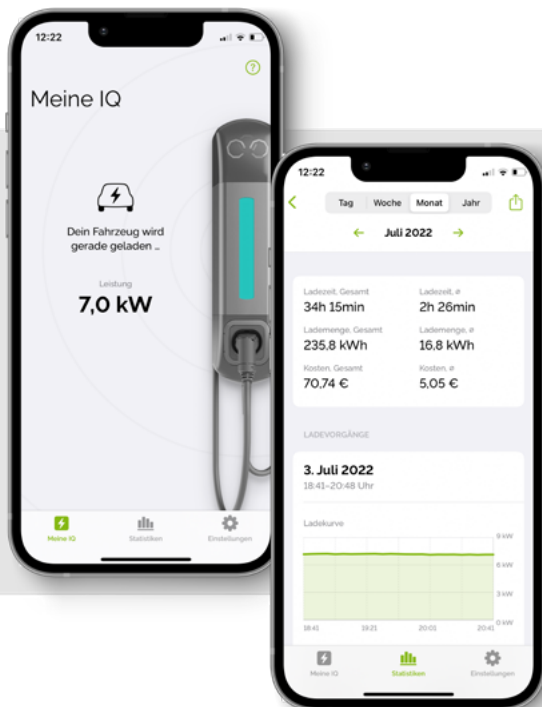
12:22

Meine IQ

Dein Fahrzeug wird gerade geladen ...

Leistung
7,0 kW

Meine IQ
Statistiken
Einstellungen

12:22

Tag
Woche
Monat
Jahr

Juli 2022

Ladezeit, Gesamt
34h 15min
Ladezeit, ø
2h 26min
Lademenge, Gesamt
235,8 kWh
Lademenge, ø
16,8 kWh
Kosten, Gesamt
70,74 €
Kosten, ø
5,05 €

LADEVORGÄNGE

3. Juli 2022
18:41–20:48 Uhr

Ladekurve
9 kW
6 kW
3 kW
0 kW
18:41
19:21
20:01
20:41

Meine IQ
Statistiken
Einstellungen